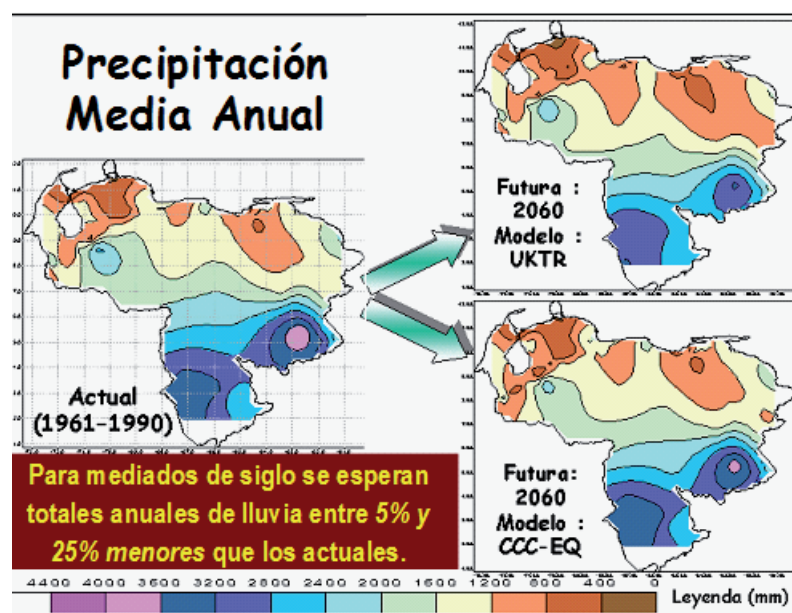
Precipitación Media Anual

Futura : 2060 Modelo : UKTR

Actual (1961-1990)

Futura: 2060 Modelo : CCC-EQ

Para mediados de siglo se esperan totales anuales de lluvia entre *5% y 25% menores* que los actuales.

4400 4000 3600 3200 2800 2400 2000 1600 1200 800 400 0

Leyenda (mm)